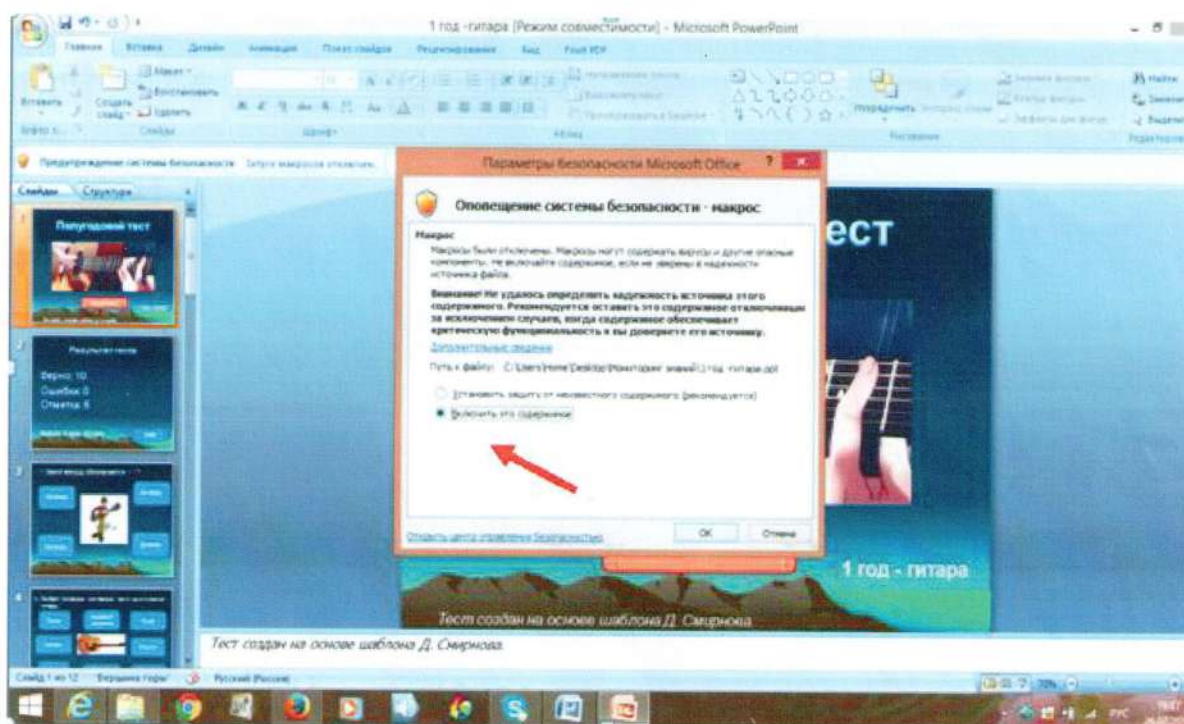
1 год -гитара [Режим совместимости] - Microsoft PowerPoint

Главная Вставка Дизайн Анимация Показ слайдов Рецензирование Вид Foxit PDF

Вставить Создать слайд Макет Восстановить Удалить Шрифт Абзац Рисование Упорядочить Найти Заменить Выделить

Буфер о... Слайды Шрифт Абзац Рисование Редактирование

Предупреждение системы безопасности Запуск макросов отключен.

Слайды Структура

Попугаевый тест

Результат теста

Верно: 10
Ошибок: 0
Отметка: 5

Параметры безопасности Microsoft Office

Оповещение системы безопасности - макрос

Макрос

Макросы были отключены. Макросы могут содержать вирусы и другие опасные компоненты. Не включайте содержимое, если не уверены в надежности источника файла.

Внимание! Не удалось определить надежность источника этого содержимого. Рекомендуется оставить это содержимое отключенным за исключением случаев, когда содержимое обеспечивает критическую функциональность и вы доверяете его источнику.

Дополнительные сведения

Путь к файлу: C:\Users\home\Desktop\Мониторинг знаний\1 год гитара.ppt

Установить защиту от неизвестного содержимого (рекомендуется)

Включить это содержимое

Открыть центр управления безопасностью

OK Отмена

ест

1 год - гитара

Тест создан на основе шаблона Д. Смирнова

Тест создан на основе шаблона Д. Смирнова.

Слайд 1 из 12 "Верхняя горы" Русский (Россия)

70%

РУС